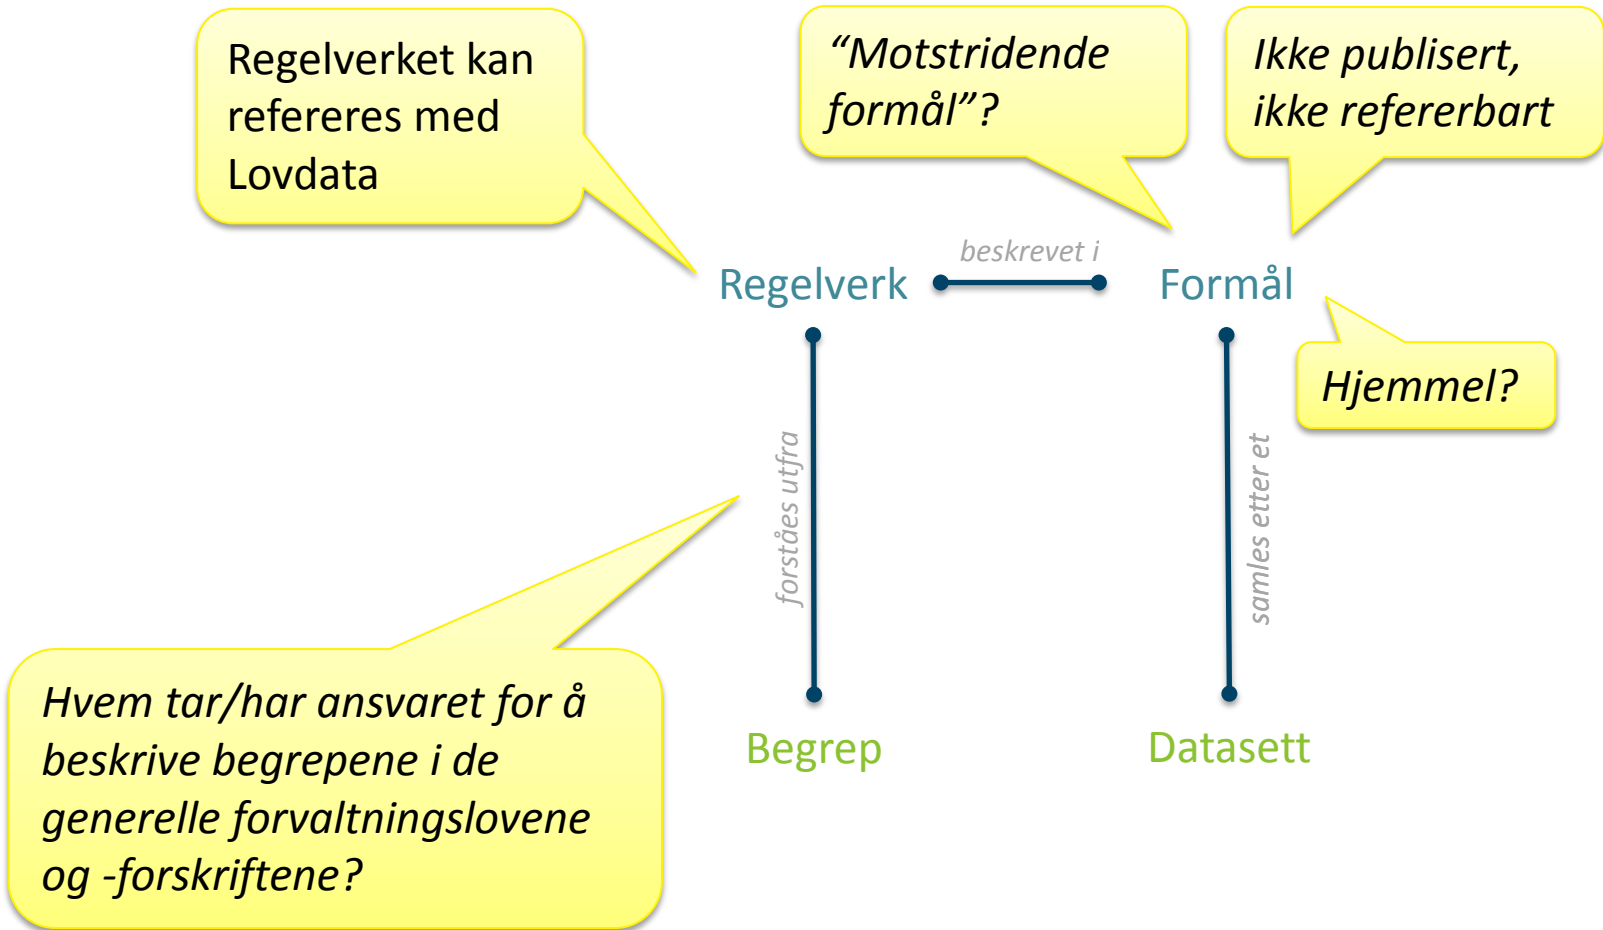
Regelverket kan refereres med Lovdata

“Motstridende formål”?

Ikke publisert, ikke refererbart

Regelverk

beskrevet i

Formål

Hjemmel?

forståes utfra

samles etter et

Hvem tar/har ansvaret for å beskrive begrepene i de generelle forvaltningslovene og -forskriftene?

Begrep

Datasett